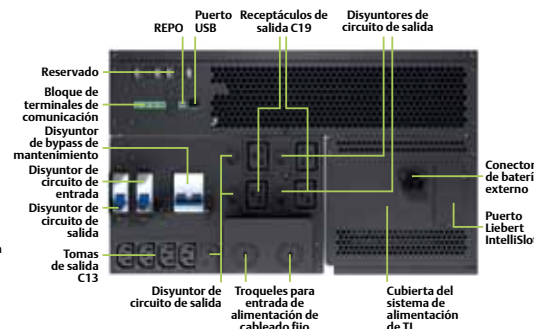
REPO

Puerto USB

Receptáculos de salida C19

Disyuntores de circuito de salida

Reservado

Bloque de terminales de comunicación

Disyuntor de bypass de mantenimiento

Disyuntor de circuito de entrada

Disyuntor de circuito de salida

Tomas de salida C13

Disyuntor de circuito de salida

Troqueles para entrada de alimentación de cableado fijo

Cubierta del sistema de alimentación de TI

Conector de baterí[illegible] externo

Puerto Liebert IntelliSlot